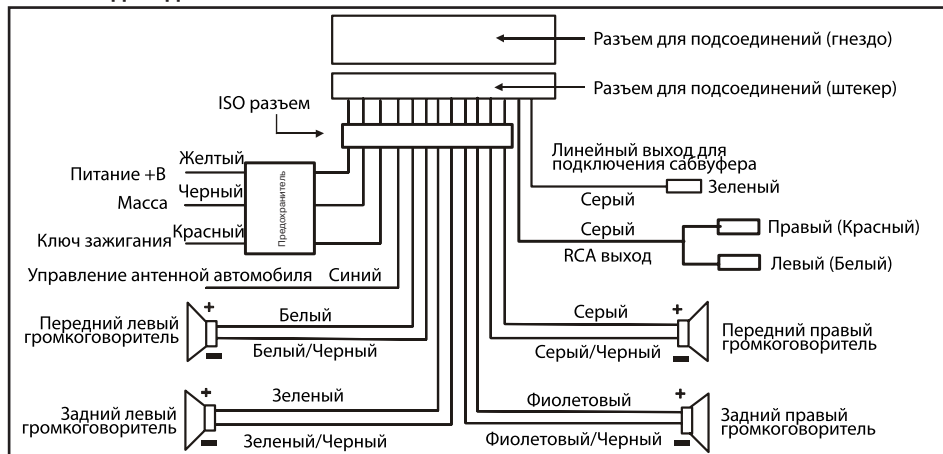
Разъем для подсоединений (гнездо)

Разъем для подсоединений (штекер)

ISO разъем

Линейный выход для подключения сабвуфера

Серый

Зеленый

Питание +В

Желтый

Масса

Черный

Предохранитель

Ключ зажигания

Красный

Серый

Правый (Красный)

RCA выход

Левый (Белый)

Управление антенной автомобиля

Синий

Передний левый громкоговоритель

Белый

Белый/Черный

Серый

Передний правый громкоговоритель

Серый/Черный

Задний левый громкоговоритель

Зеленый

Зеленый/Черный

Фиолетовый

Фиолетовый/Черный

Задний правый громкоговоритель